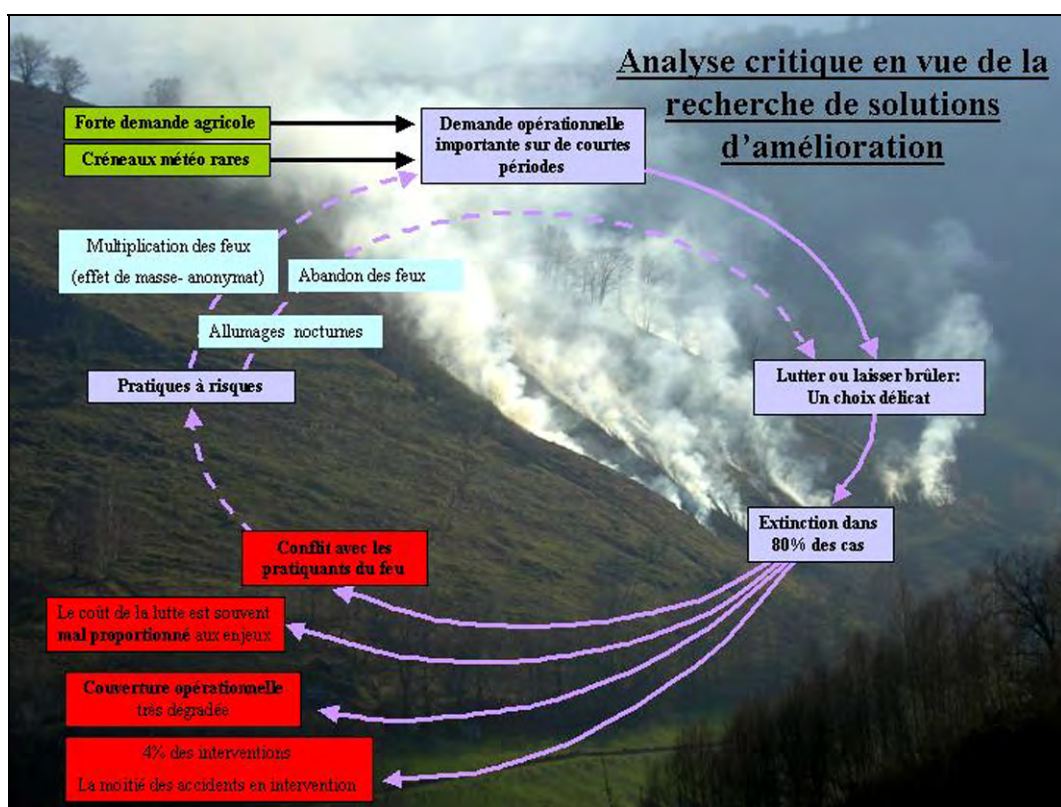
Analyse critique en vue de la recherche de solutions d'amélioration

Forte demande agricole

Créneaux météo rares

Demande opérationnelle importante sur de courtes périodes

Multiplication des feux (effet de masse- anonymat)

Abandon des feux

Allumages nocturnes

Pratiques à risques

Lutter ou laisser brûler: Un choix délicat

Extinction dans 80% des cas

Conflit avec les pratiquants du feu

Le coût de la lutte est souvent mal proportionné aux enjeux

Couverture opérationnelle très dégradée

4% des interventions

La moitié des accidents en intervention